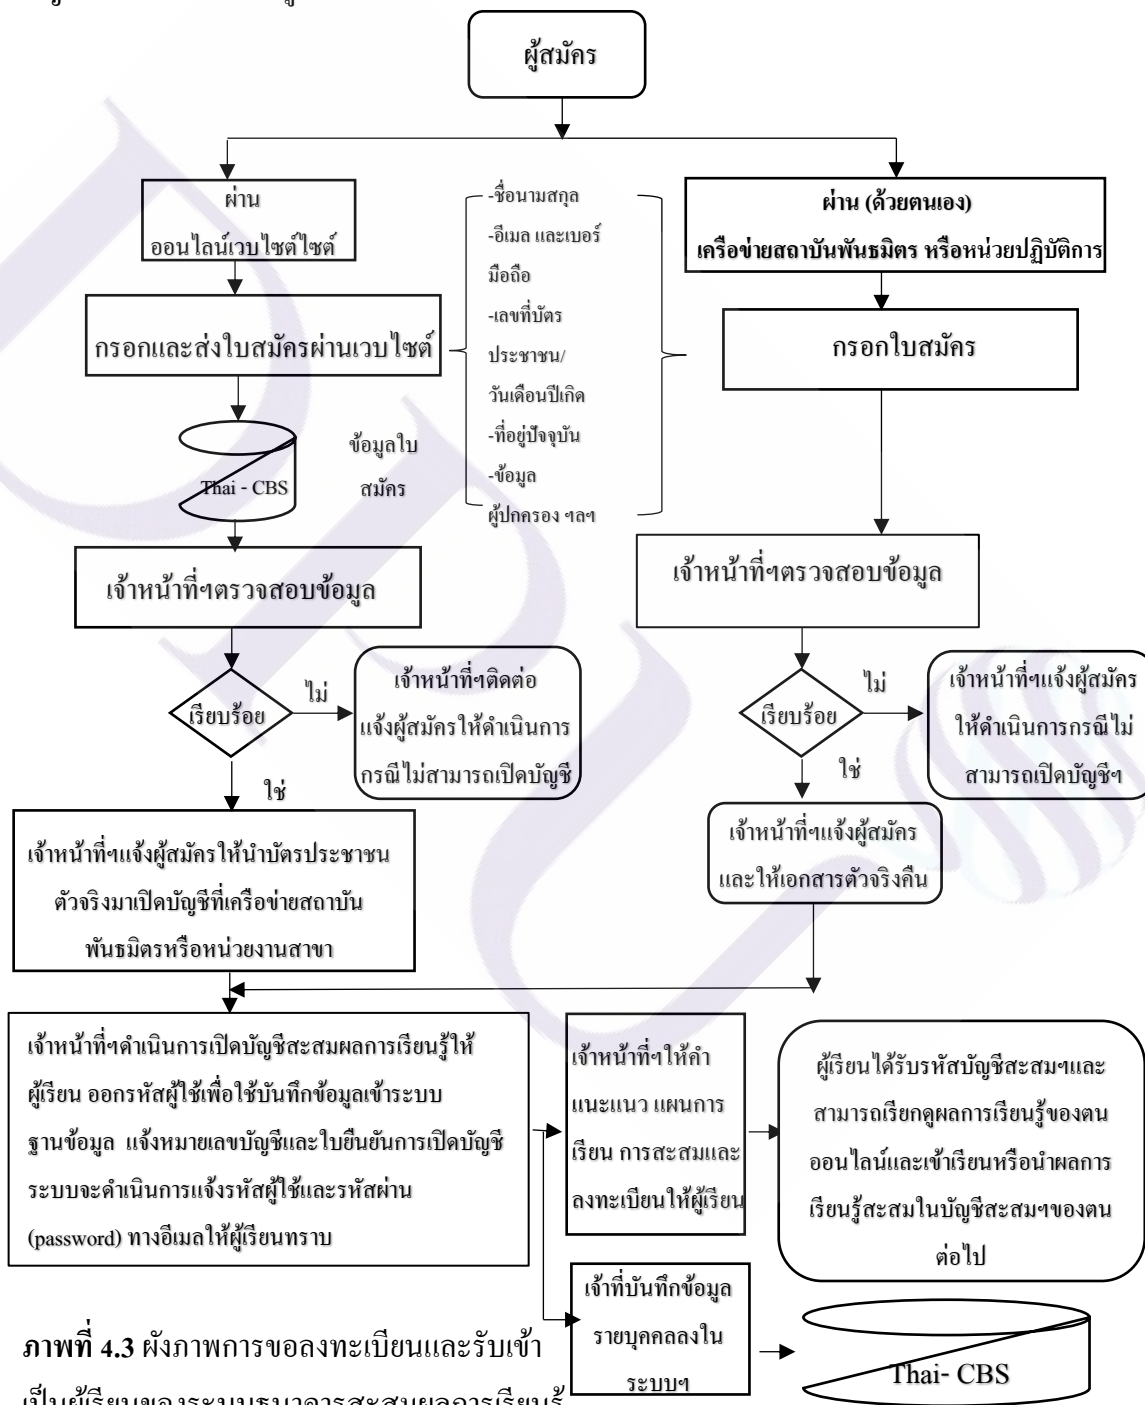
ผู้สมัคร

ผ่าน
ออนไลน์เวบไซต์ไซต์

กรอกและส่งใบสมัครผ่านเวบไซต์

Thai - CBS

ข้อมูลใบสมัคร

เจ้าหน้าที่ฯตรวจสอบข้อมูล

เรียบร้อย

ไม่

เจ้าหน้าที่ฯติดต่อแจ้งผู้สมัครให้ดำเนินการกรณีไม่สามารถเปิดบัญชี

ใช่

เจ้าหน้าที่ฯแจ้งผู้สมัครให้นำบัตรประชาชนตัวจริงมาเปิดบัญชีที่เครือข่ายสถาบันพันธมิตรหรือหน่วยงานสาขา

-ชื่อนามสกุล
-อีเมล และเบอร์มือถือ
-เลขที่บัตรประชาชน/วันเดือนปีเกิด
-ที่อยู่ปัจจุบัน
-ข้อมูลผู้ปกครอง ฯลฯ

ผ่าน (ด้วยตนเอง)
เครือข่ายสถาบันพันธมิตร หรือหน่วยปฏิบัติการ

กรอกใบสมัคร

เจ้าหน้าที่ฯตรวจสอบข้อมูล

เรียบร้อย

ไม่

เจ้าหน้าที่ฯแจ้งผู้สมัครให้ดำเนินการกรณีไม่สามารถเปิดบัญชีฯ

ใช่

เจ้าหน้าที่ฯแจ้งผู้สมัครและให้เอกสารตัวจริงคืน

เจ้าหน้าที่ฯดำเนินการเปิดบัญชีสะสมผลการเรียนรู้ให้ผู้เรียน ออกรหัสผู้ใช้เพื่อใช้บันทึกข้อมูลเข้าระบบฐานข้อมูล แจ้งหมายเลขบัญชีและใบยืนยันการเปิดบัญชีระบบจะดำเนินการแจ้งรหัสผู้ใช้และรหัสผ่าน (password) ทางอีเมลให้ผู้เรียนทราบ

เจ้าหน้าที่ฯให้คำแนะแนว แผนการเรียน การสะสมและลงทะเบียนให้ผู้เรียน

ผู้เรียนได้รับรหัสบัญชีสะสมฯและสามารถเรียกดูผลการเรียนรู้ของตนออนไลน์และเข้าเรียนหรือนำผลการเรียนรู้สะสมในบัญชีสะสมฯของตนต่อไป

เจ้าที่บันทึกข้อมูลรายบุคคลลงในระบบฯ

Thai- CBS

ภาพที่ 4.3 ผังภาพการขอลงทะเบียนและรับเข้าเป็นผู้เรียน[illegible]